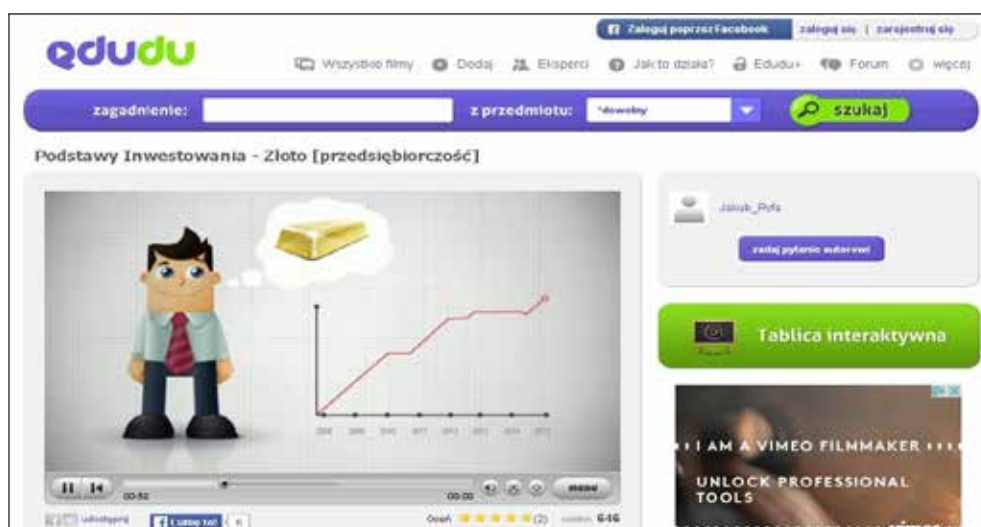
edudu

Zaloguj poprzez Facebook | zaloguj się | zarejestruj się

Wszystkie filmy | Dodaj | Eksperci | Jak to działa? | Edudu+ | Forum | więcej

zagadnienie: | z przedmiotu: *dowolny | szukaj

Podstawy Inwestowania - Złoto [przedsiębiorczość]

Jakub_Ryfa

zadaj pytanie autorowi

Tablica interaktywna

I AM A VIMEO FILMMAKER

UNLOCK PROFESSIONAL TOOLS

00:52 | 00:00 | menu

udostępnij | Lubię to! | 6

Oceń (2) | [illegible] 646